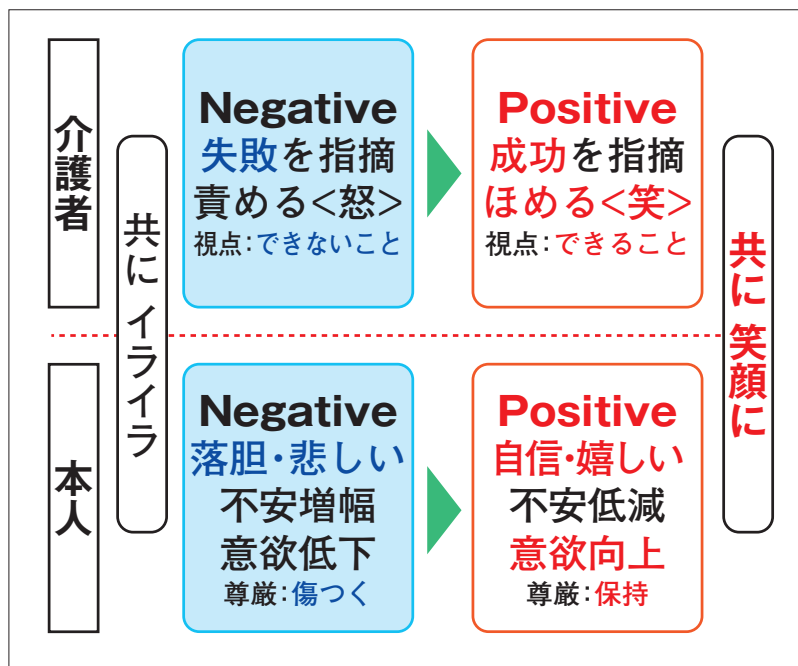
介護者

共に イライラ

Negative
失敗を指摘
責める<怒>
視点:できないこと

Positive
成功を指摘
ほめる<笑>
視点:できること

共に 笑顔に

本人

Negative
落胆・悲しい
不安増幅
意欲低下
尊厳:傷つく

Positive
自信・嬉しい
不安低減
意欲向上
尊厳:保持